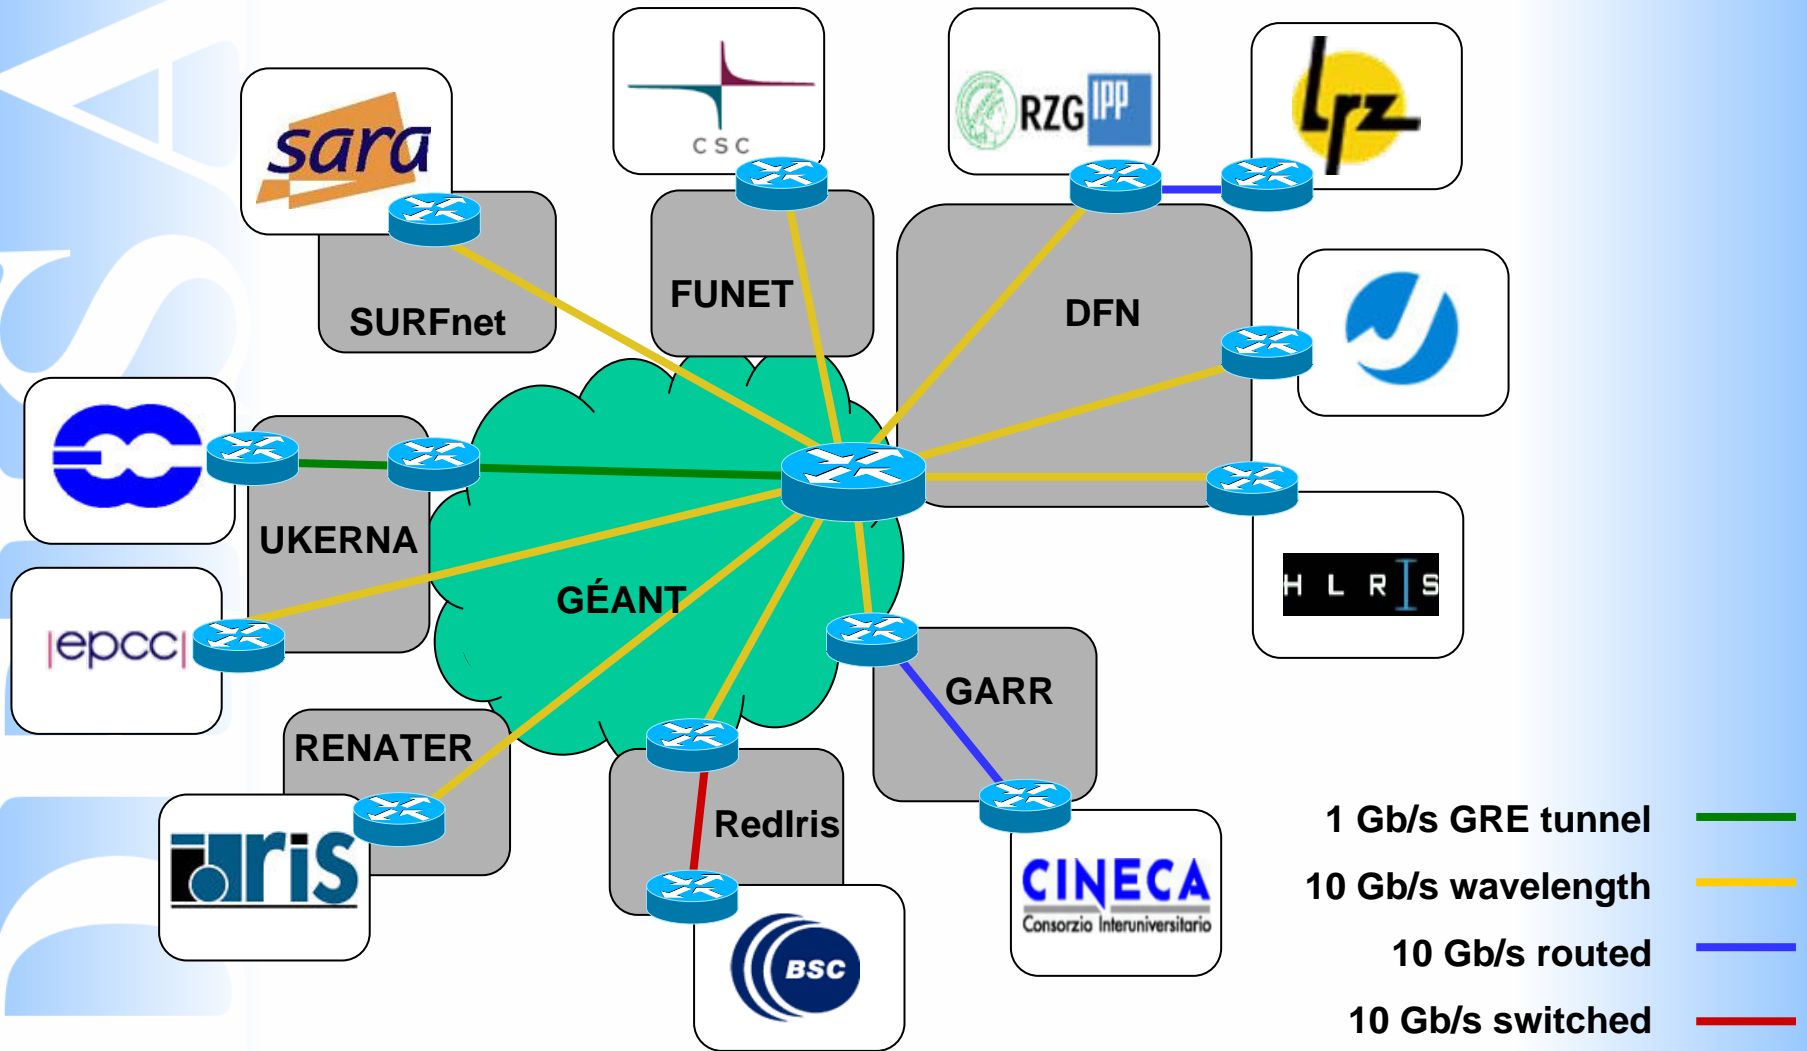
sara

SURFnet

CSC

FUNET

RZG IPP

lrz

DFN

UKERNA

GÉANT

epcc

HLRS

GARR

RENATER

RedIris

iris

BSC

CINECA
Consorzio Interuniversitario

1 Gb/s GRE tunnel

10 Gb/s wavelength

10 Gb/s routed

10 Gb/s switched